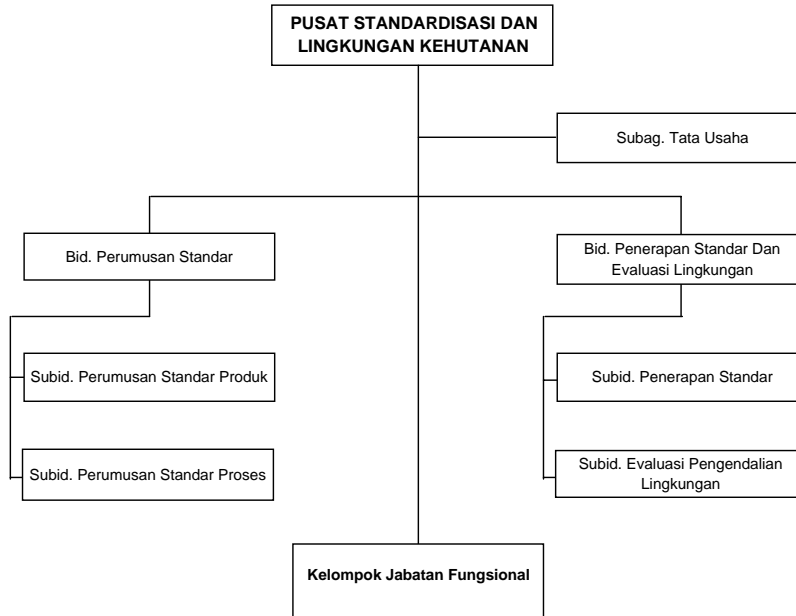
PUSAT STANDARDISASI DAN LINGKUNGAN KEHUTANAN

Subag. Tata Usaha

Bid. Perumusan Standar

Bid. Penerapan Standar Dan Evaluasi Lingkungan

Subid. Perumusan Standar Produk

Subid. Perumusan Standar Proses

Subid. Penerapan Standar

Subid. Evaluasi Pengendalian Lingkungan

Kelompok Jabatan Fungsional